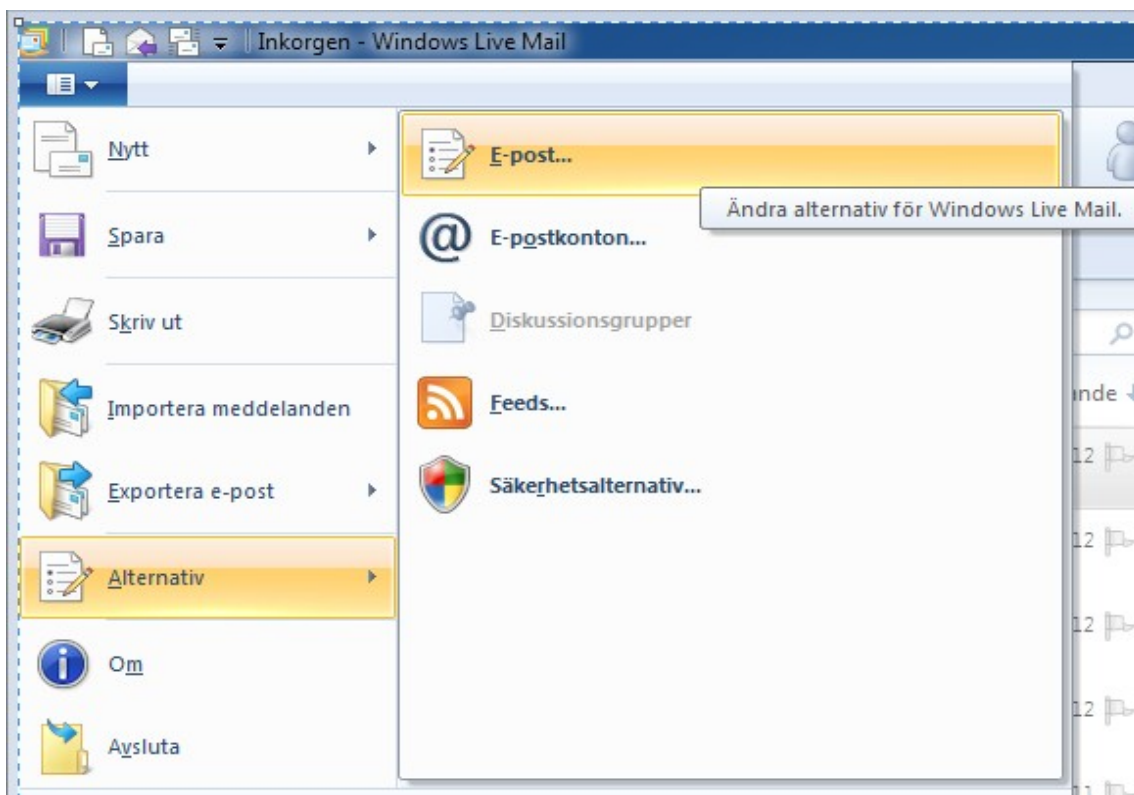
Inkorgen - Windows Live Mail

Nytt

Spara

Skriv ut

Importera meddelanden

Exportera e-post

Alternativ

Om

Avsluta

E-post...

Ändra alternativ för Windows Live Mail.

E-postkonton...

Diskussionsgrupper

Feeds...

Säkerhetsalternativ...

ınde

12

12

12

12